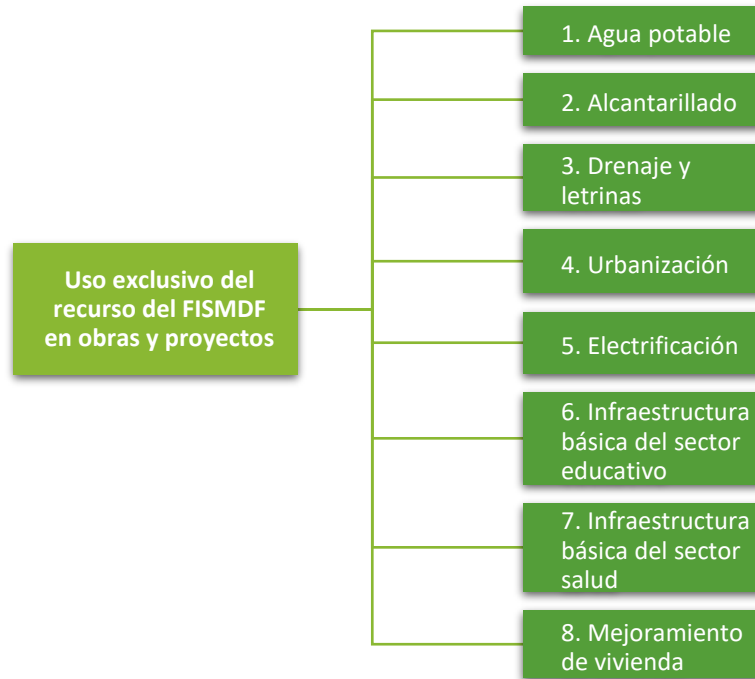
Uso exclusivo del recurso del FISMDF en obras y proyectos

1. Agua potable

2. Alcantarillado

3. Drenaje y letrinas

4. Urbanización

5. Electrificación

6. Infraestructura básica del sector educativo

7. Infraestructura básica del sector salud

8. Mejoramiento de vivienda